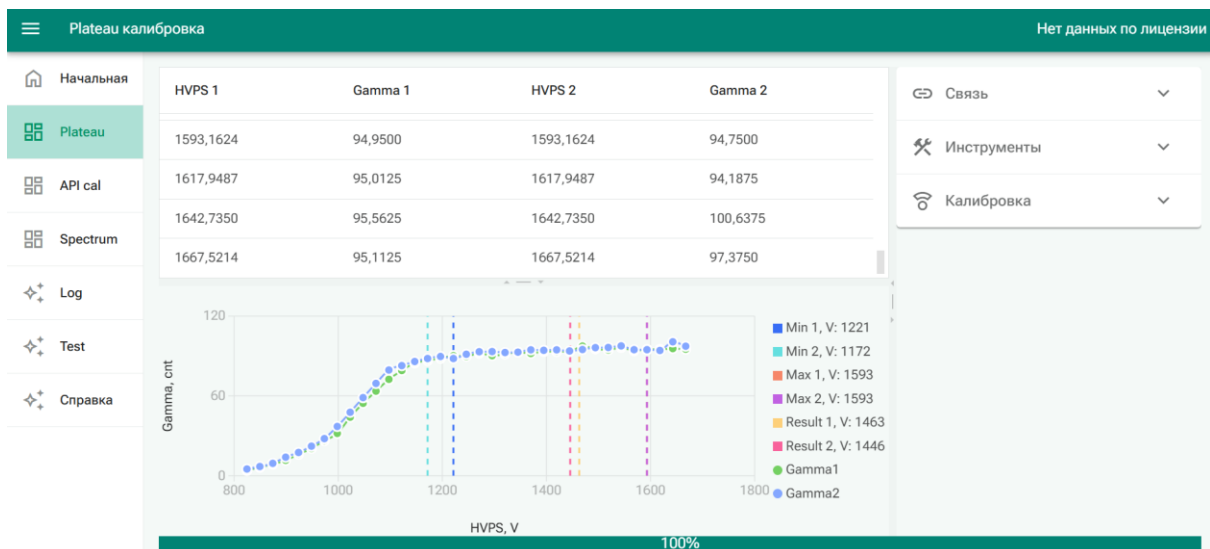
Plateau калибровка

Нет данных по лицензии

Начальная

Plateau

API cal

Spectrum

Log

Test

Справка

| HVPS 1 | Gamma 1 | HVPS 2 | Gamma 2 |
|---|---|---|---|
| 1593,1624 | 94,9500 | 1593,1624 | 94,7500 |
| 1617,9487 | 95,0125 | 1617,9487 | 94,1875 |
| 1642,7350 | 95,5625 | 1642,7350 | 100,6375 |
| 1667,5214 | 95,1125 | 1667,5214 | 97,3750 |

Связь

Инструменты

Калибровка

120

60

0

Gamma, cnt

800

1000

1200

1400

1600

1800

HVPS, V

Min 1, V: 1221

Min 2, V: 1172

Max 1, V: 1593

Max 2, V: 1593

Result 1, V: 1463

Result 2, V: 1446

Gamma1

Gamma2

100%